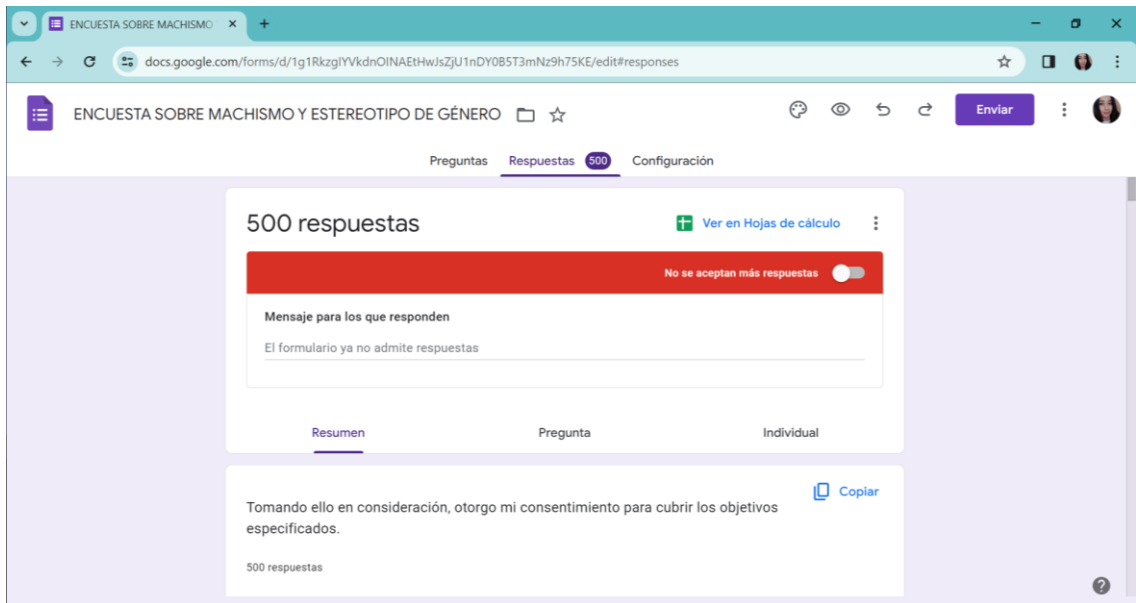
ENCUESTA SOBRE MACHISMO

docs.google.com/forms/d/1g1RkzgIYVkdnOINAEtHwJsZjU1nDY0B5T3mNz9h75KE/edit#responses

ENCUESTA SOBRE MACHISMO Y ESTEREOTIPO DE GÉNERO

Enviar

Preguntas Respuestas 500 Configuración

500 respuestas

Ver en Hojas de cálculo

No se aceptan más respuestas

Mensaje para los que responden

El formulario ya no admite respuestas

Resumen Pregunta Individual

Copiar

Tomando ello en consideración, otorgo mi consentimiento para cubrir los objetivos especificados.

500 respuestas